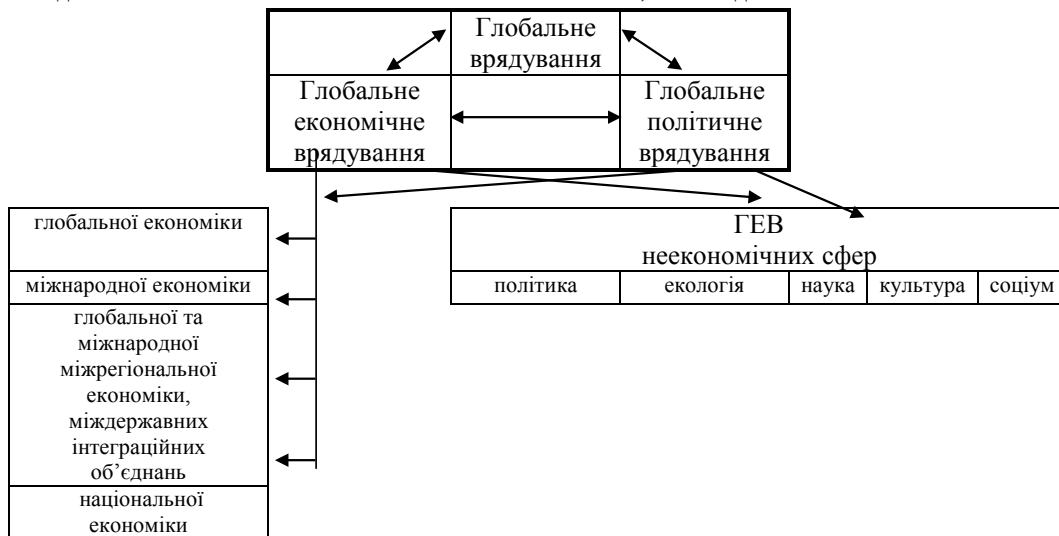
Глобальне врядування

Глобальне економічне врядування

Глобальне політичне врядування

глобальної економіки

міжнародної економіки

глобальної та міжнародної міжрегіональної економіки, міждержавних інтеграційних об'єднань

національної економіки

ГЕВ
неекономічних сфер

| політика | екологія | наука | культура | соціум |
|---|---|---|---|---|